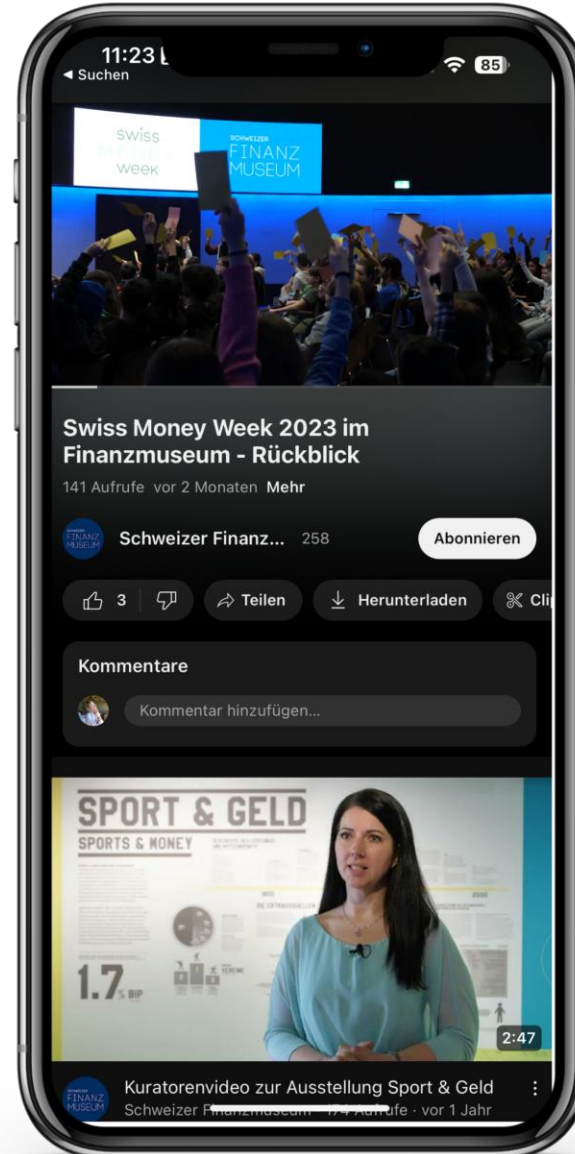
11:23
◂ Suchen
85

swiss
week
SCHWEIZER
FINANZ
MUSEUM

Swiss Money Week 2023 im Finanzmuseum - Rückblick

141 Aufrufe vor 2 Monaten Mehr

SCHWEIZER FINANZ MUSEUM

Schweizer Finanz... 258

Abonnieren

3

Teilen

Herunterladen

Cli

Kommentare

Kommentar hinzufügen...

SPORT & GELD
SPORTS & MONEY

1.7% BIP

2:47

SCHWEIZER FINANZ MUSEUM

Kuratorenvideo zur Ausstellung Sport & Geld

Schweizer Finanzmuseum · 174 Aufrufe · vor 1 Jahr